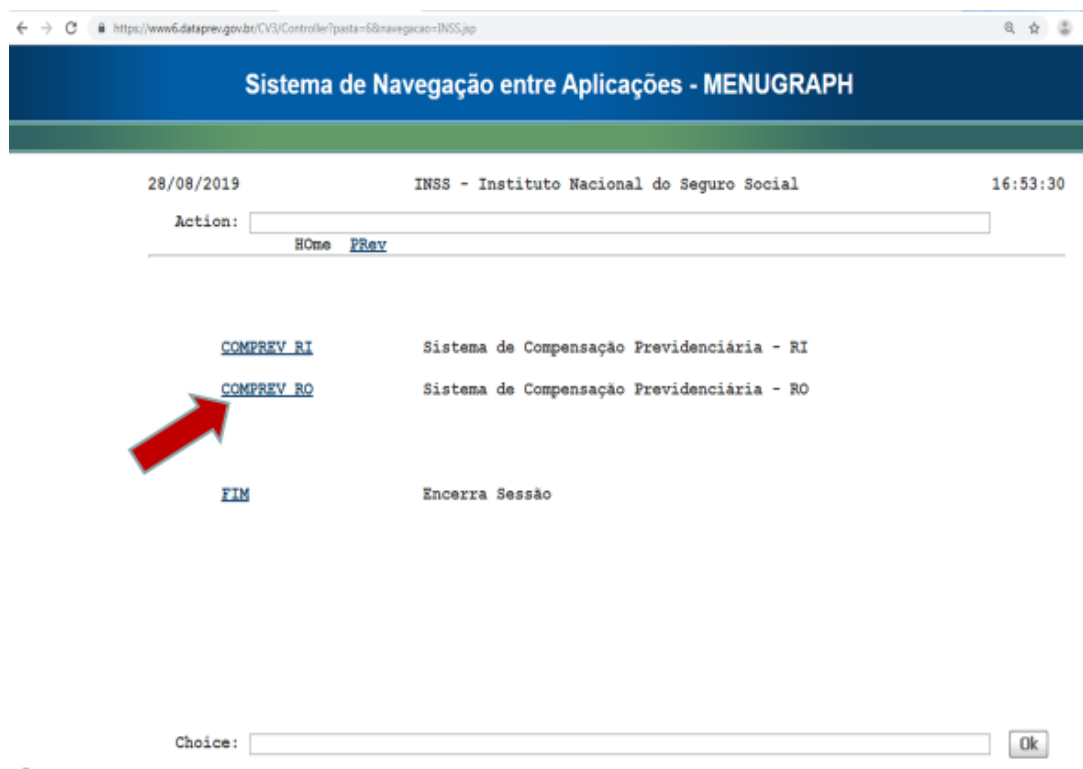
https://www6.dataprev.gov.br/CV3/Controller?pasta=6&navegacao=INSS.jsp

Sistema de Navegação entre Aplicações - MENUGRAPH

28/08/2019 INSS - Instituto Nacional do Seguro Social 16:53:30

Action:

HOme PRev

COMPREV RI Sistema de Compensação Previdenciária - RI

COMPREV RO Sistema de Compensação Previdenciária - RO

FIM Encerra Sessão

Choice:

Ok